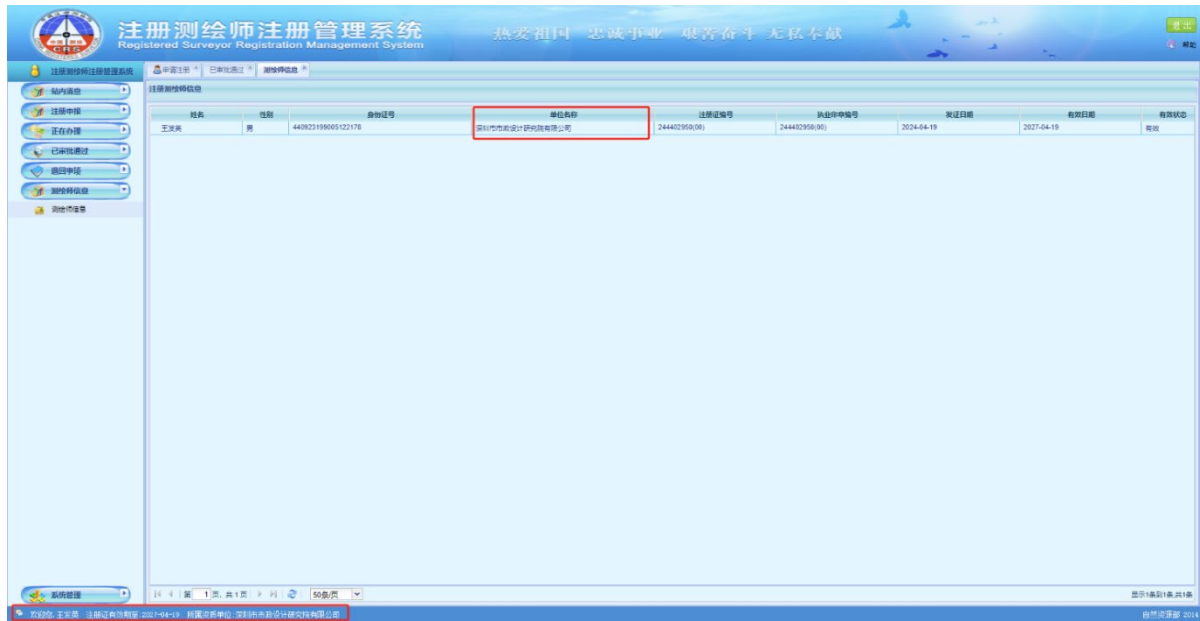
注册测绘师注册管理系统
Registered Surveyor Registration Management System
热爱祖国 忠诚事业 艰苦奋斗 无私奉献

退出
帮助

注册测绘师注册管理系统
站内消息
注册申报
正在办理
已审批通过
退回事项
测绘师信息
测绘师信息
系统管理

申请注册 已审批通过 测绘师信息

注册测绘师信息

| 姓名 | 性别 | 身份证号 | 单位名称 | 注册证编号 | 执业印章编号 | 发证日期 | 有效日期 | 有效状态 |
|---|---|---|---|---|---|---|---|---|
| 王发美 | 男 | 440923199005122178 | 深圳市市政设计研究院有限公司 | 244402950(00) | 244402950(00) | 2024-04-19 | 2027-04-19 | 有效 |

第 1 页, 共 1 页 50条/页
显示1条到1条,共1条

欢迎你, 王发美 注册证有效期至:2027-04-19 所属聘用单位:深圳市市政设计研究院有限公司
自然资源部 2014